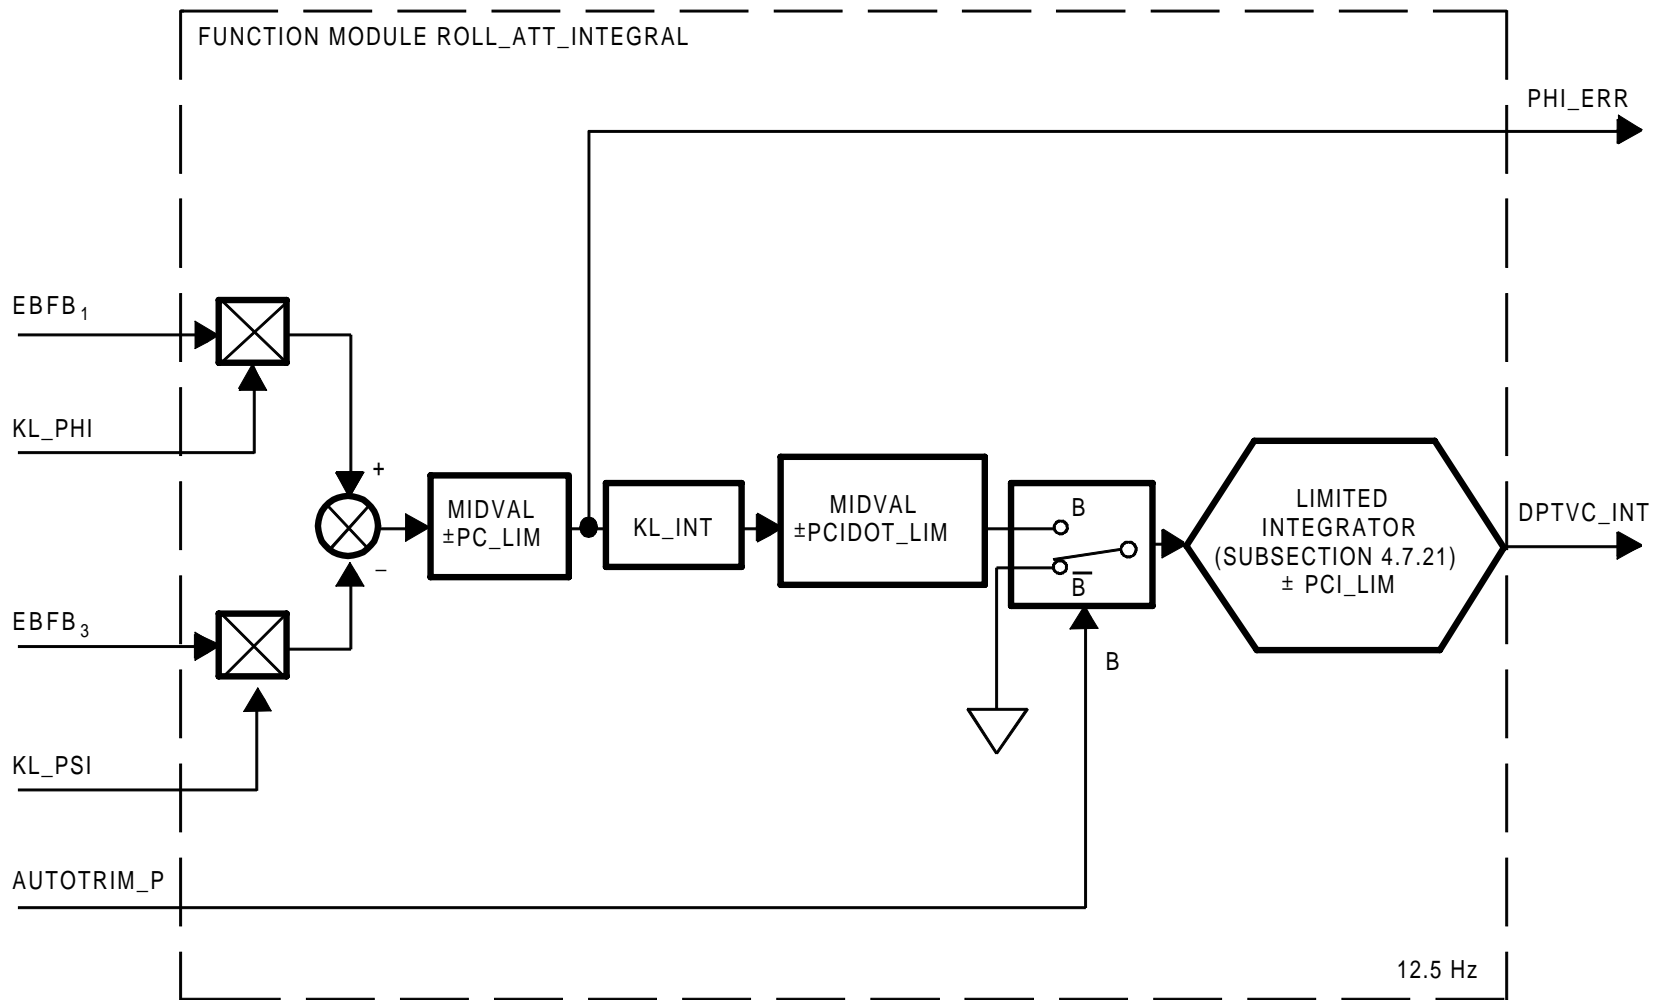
FUNCTION MODULE ROLL_ATT_INTEGRAL

PHI_ERR

$EBFB_1$

KL_PHI

+

MIDVAL
±PC_LIM

KL_INT

MIDVAL
±PCIDOT_LIM

B

$\overline{B}$

LIMITED
INTEGRATOR
(SUBSECTION 4.7.21)
± PCI_LIM

DPTVC_INT

−

$EBFB_3$

B

KL_PSI

AUTOTRIM_P

12.5 Hz